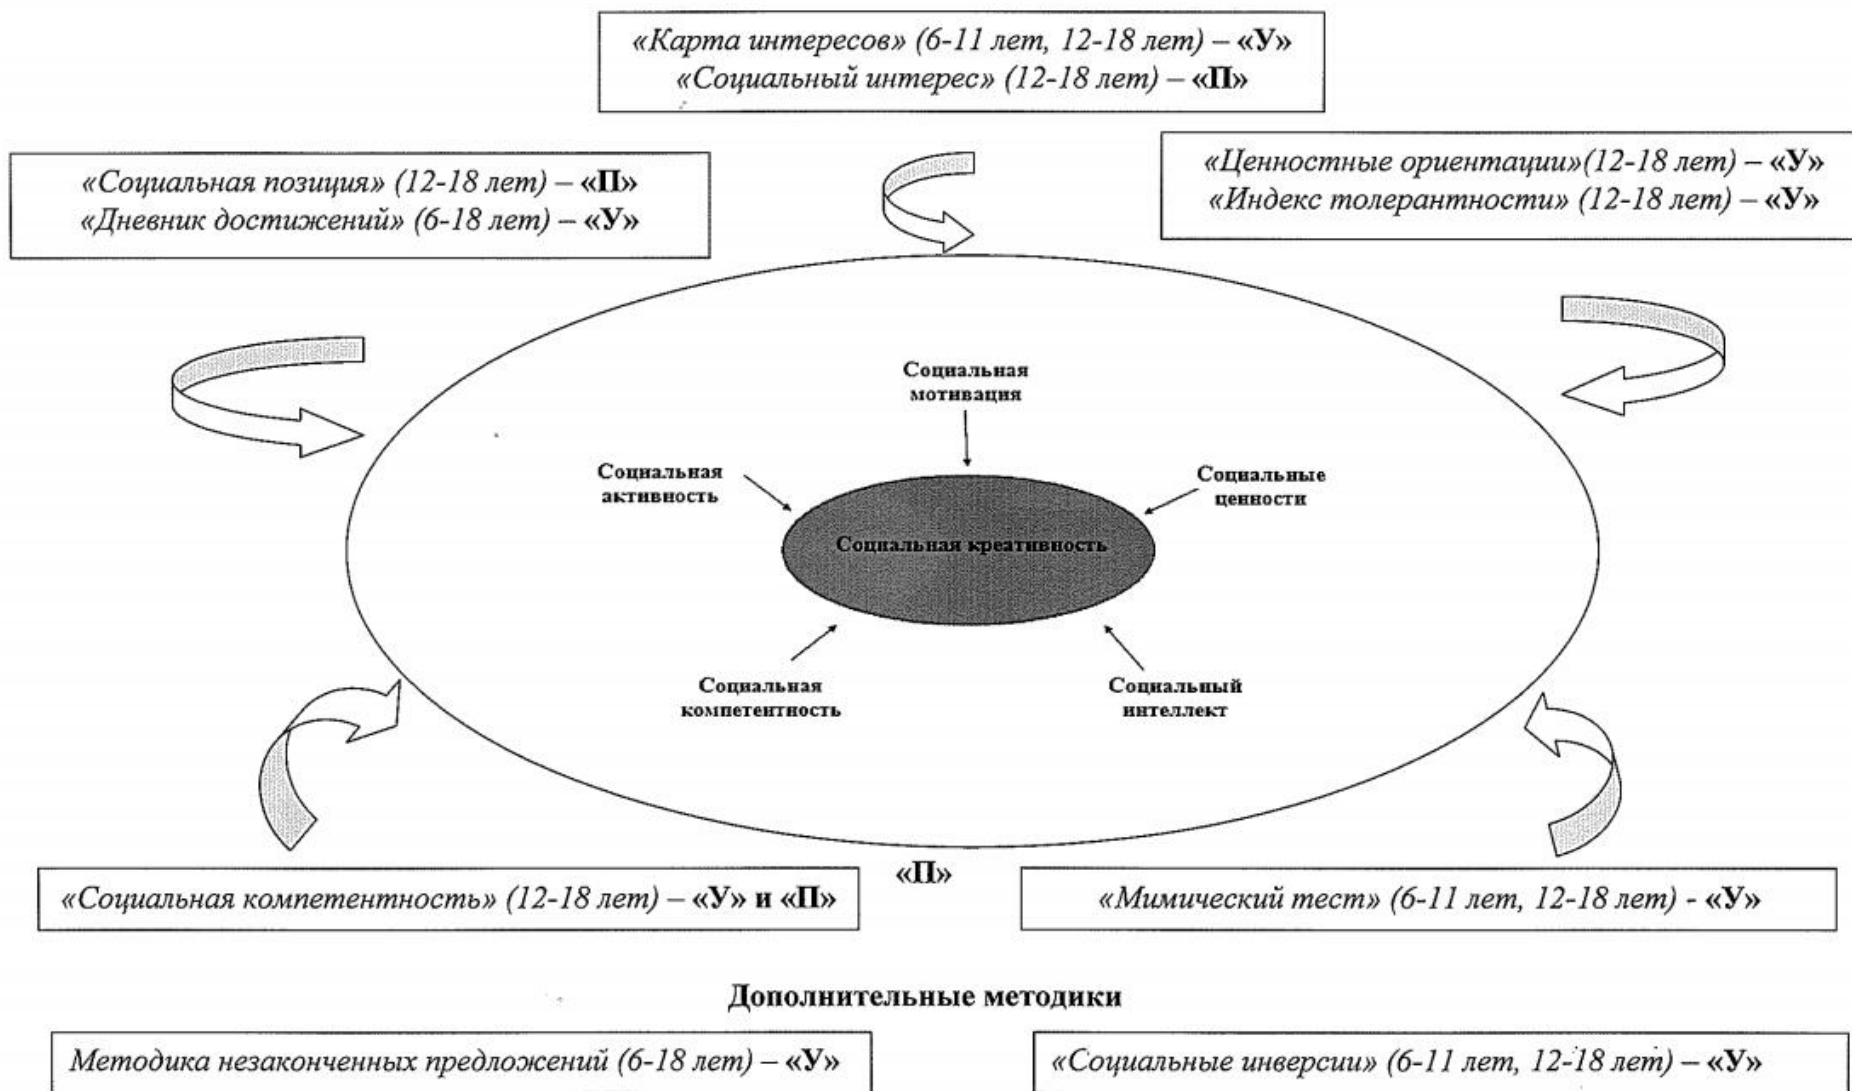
«Карта интересов» (6-11 лет, 12-18 лет) – «У»
«Социальный интерес» (12-18 лет) – «П»

«Социальная позиция» (12-18 лет) – «П»
«Дневник достижений» (6-18 лет) – «У»

«Ценностные ориентации»(12-18 лет) – «У»
«Индекс толерантности» (12-18 лет) – «У»

Социальная мотивация

Социальная активность

Социальные ценности

Социальная креативность

Социальная компетентность

Социальный интеллект

«П»

«Социальная компетентность» (12-18 лет) – «У» и «П»

«Мимический тест» (6-11 лет, 12-18 лет) - «У»

Дополнительные методики

Методика незаконченных предложений (6-18 лет) – «У»

«Социальные инверсии» (6-11 лет, 12-18 лет) – «У»